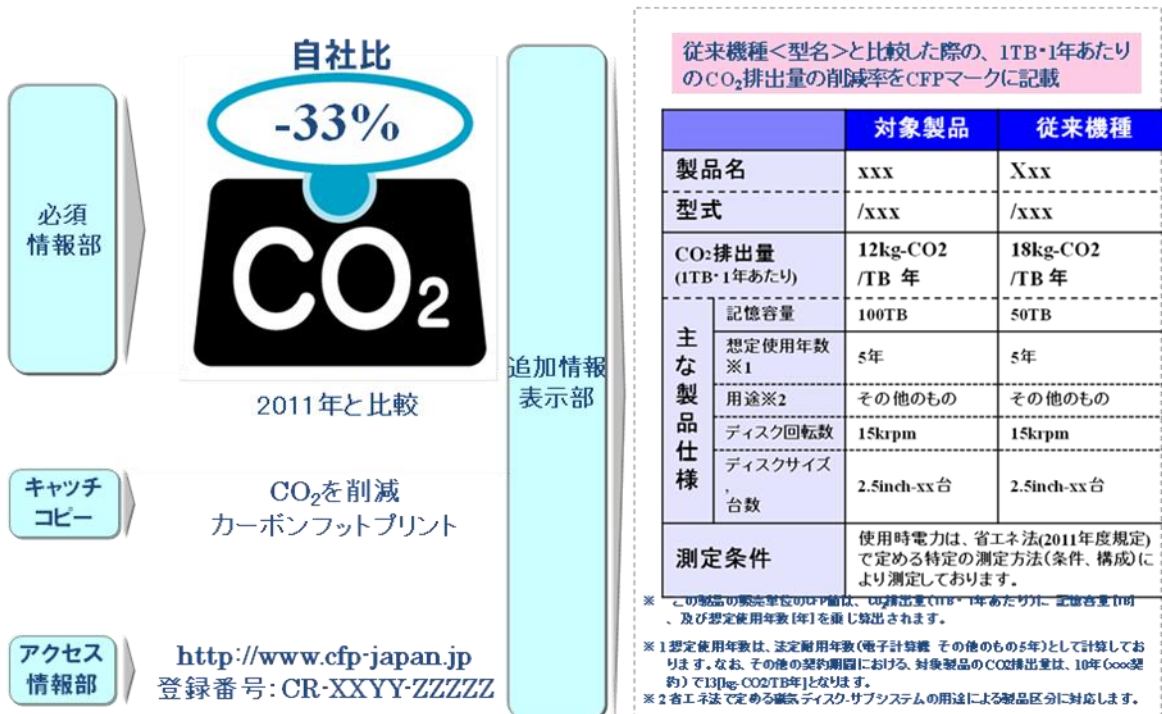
必須情報部

自社比

-33%

$CO_2$

2011年と比較

キャッチコピー

$CO_2$を削減
カーボンフットプリント

アクセス情報部

http://www.cfp-japan.jp
登録番号: CR-XXYY-ZZZZZ

追加情報表示部

従来機種<型名>と比較した際の、1TB・1年あたりの$CO_2$排出量の削減率をCFPマークに記載

| | | 対象製品 | 従来機種 |
|---|---|---|---|
| 製品名 | | xxx | Xxx |
| 型式 | | /xxx | /xxx |
| $CO_2$排出量 (1TB・1年あたり) | | 12kg-CO2 /TB 年 | 18kg-CO2 /TB 年 |
| 主な製品仕様 | 記憶容量 | 100TB | 50TB |
| | 想定使用年数※1 | 5年 | 5年 |
| | 用途※2 | その他のもの | その他のもの |
| | ディスク回転数 | 15krpm | 15krpm |
| | ディスクサイズ, 台数 | 2.5inch-xx台 | 2.5inch-xx台 |
| 測定条件 | | 使用時電力は、省エネ法(2011年度規定)で定める特定の測定方法(条件、構成)により測定しております。 | |

※ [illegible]、及び想定使用年数[年]を乗じ算出されます。

※1想定使用年数は、法定耐用年数(電子計算機 その他のもの5年)として計算しております。なお、その他の契約期間における、対象製品のCO2排出量は、10年(xxx契約)で13[kg-CO2/TB年]となります。
※2省エネ法で定める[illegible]ディスク・サブシステムの用途による製品区分に対応します。